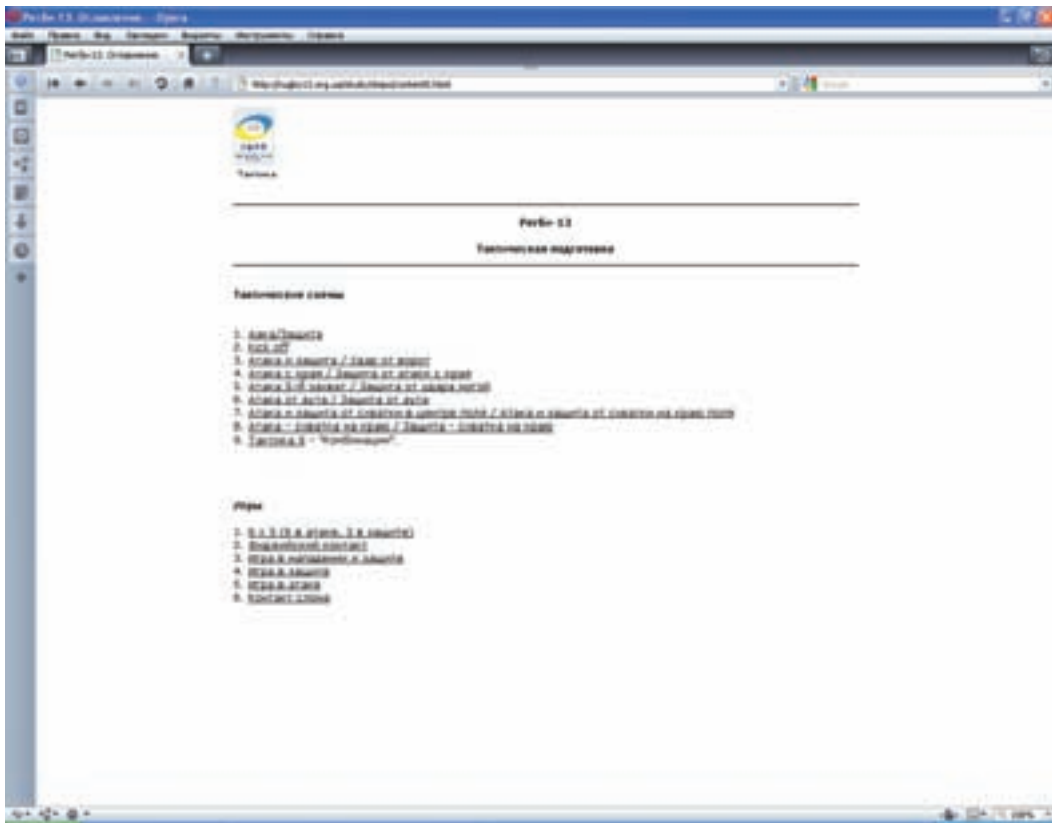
Регби-13. Оглавление - Opera

Файл Правка Вид Закладки Виджеты Инструменты Справка

Регби-13. Оглавление

Тактика

Регби-13

Тактическая подготовка

Тактические схемы

1. Атака/Защита
2. Kick off
3. Атака и защита / Удар от ворот
4. Атака с края / Защита от атаки с края
5. Атака 5-й ножки / Защита от удара ногой
6. Атака от аута / Защита от аута
7. Атака и защита от схватки в центре поля / Атака и защита от схватки на краю поля
8. Атака - схватка на краю / Защита - схватка на краю
9. Тактика 9 - "Комбинация"

Игры

1. 6 х 3 (6 в атаке, 3 в защите)
2. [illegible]
3. Игра в нападении и защите
4. Игра в защите
5. Игра в атаке
6. Контакт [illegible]

100%